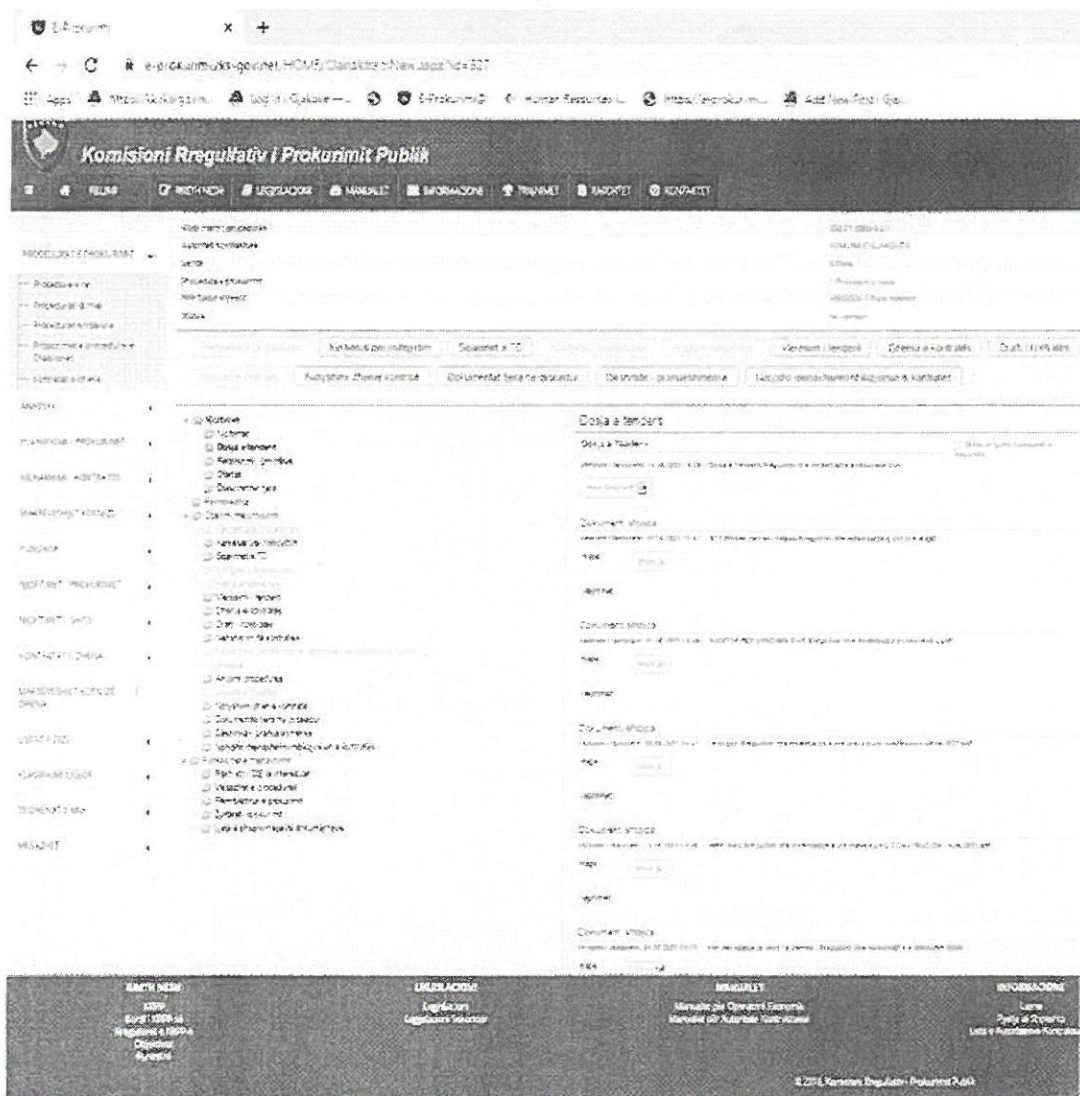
E-Prokurimi × +

e-prokurimi.rks-gov.net/HOME/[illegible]

Apps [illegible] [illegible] E-Prokurimi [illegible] Human Resources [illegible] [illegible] Add New Post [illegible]

Komisioni Rregullativ i Prokurimit Publik

BALLINA RRETH NESH LEGJISLACIONI MANUALET INFORMACIONE TRAJNIMET RAPORTET KONTAKTET

PROCEDURAT E PROKURIMIT

Procedurat e mia
Procedurat aktive
Procedurat e anuluara
Kontratat e mia

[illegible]

Kërkesat për sqarim
Sqarimet e TD
Vlerësimi i tenderit
Dhënia e kontratës
Draft i kontratës
Aneksimi i dhënies së kontratës
Dokumentet tjera në procedurë
Deklarata e konfidencialitetit
Njoftimi mbi nënshkrimin e kontratës

Njoftimet
Dosja e tenderit
Raporti i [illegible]
Ofertat
Dokumentet tjera
Pjesëmarrësit
Kërkesat për sqarim
Sqarimet e TD
Vlerësimi i tenderit
Dhënia e kontratës
Anulimi i procedurës

Dosja e tenderit

Dokument shtesë
Dokument shtesë
Dokument shtesë
Dokument shtesë
Dokument shtesë

RRETH NESH
LEGJISLACIONI
Legjislacioni
MANUALET
Manualet për Operatorët Ekonomik
Manualet për Autoritetet Kontraktuese
INFORMACIONE

© 2016 Komisioni Rregullativ i Prokurimit Publik